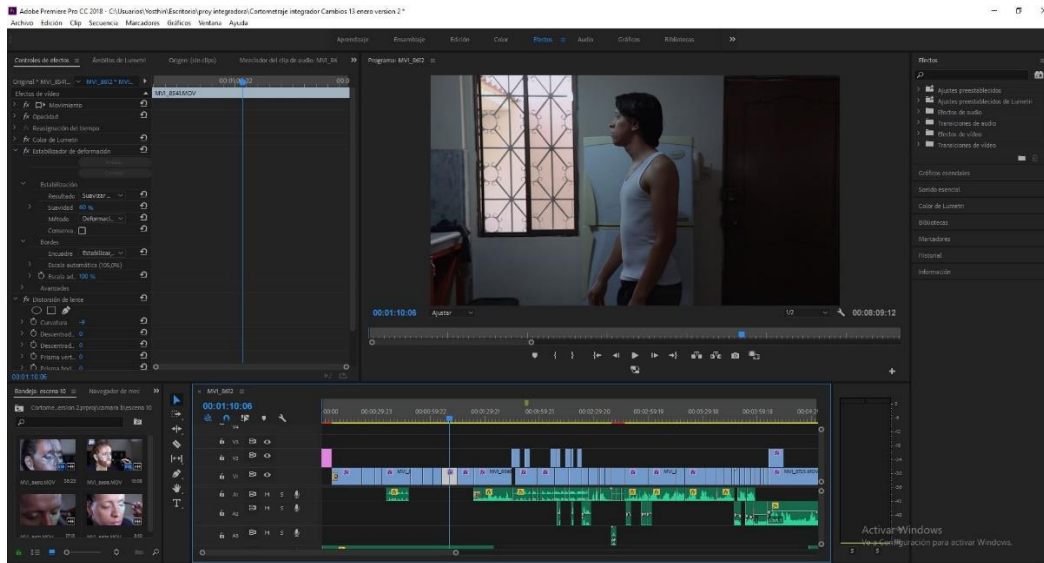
Adobe Premiere Pro CC 2018 - C:\Usuarios\Yosthin\Escritorio\proy integradora\Cortometraje integrador Cambios 13 enero version 2 *

Archivo Edición Clip Secuencia Marcadores Gráficos Ventana Ayuda

Aprendizaje Ensamblaje Edición Color Efectos Audio Gráficos Bibliotecas »

Controles de efectos ≡ Ámbitos de Lumetri Origen: (sin clips) Mezclador del clip de audio: MVI_86 » Programa: MVI_8612 ≡

Original * MVI_8541... ∨ MVI_8612 * MVI... ▸ 00:01:10:22

MVI_8541.MOV

Efectos de vídeo

fx Movimiento

fx Opacidad

Reasignación del tiempo

fx Color de Lumetri

fx Estabilizador de deformación

Estabilización

Resultado Suavizar...

Suavidad 60 %

Método Deformaci...

Conserva...

Bordes

Encuadre Estabilizar,...

Escala automática (100,0%)

Escala ad... 100 %

Avanzadas

fx Distorsión de lente

Curvatura -9

Descentrad... 0

Descentrad... 0

Prisma vert... 0

Prisma hori... 0

00:01:10:06

00:01:10:06 Ajustar 1/2 00:08:09:12

Efectos

Ajustes preestablecidos

Ajustes preestablecidos de Lumetri

Efectos de audio

Transiciones de audio

Efectos de vídeo

Transiciones de vídeo

Gráficos esenciales

Sonido esencial

Color de Lumetri

Bibliotecas

Marcadores

Historial

Información

Bandeja: escena 10 ≡ Navegador de me: »

Cortome...ersion 2.prproj\camara b\escena 10

MVI_8499.MOV 50:23

MVI_8498.MOV 10:08

MVI_8612 ≡

00:01:10:06

00:00 00:00:29:23 00:00:59:22 00:01:29:21 00:01:59:21 00:02:29:20 00:02:59:19 00:03:29:18 00:03:59:18

V3 V2 V1 A1 A2 A3

MVI_8 MVI_8 MVI_86 MVI_8

Activar Windows

Ve a Configuración para activar Windows.